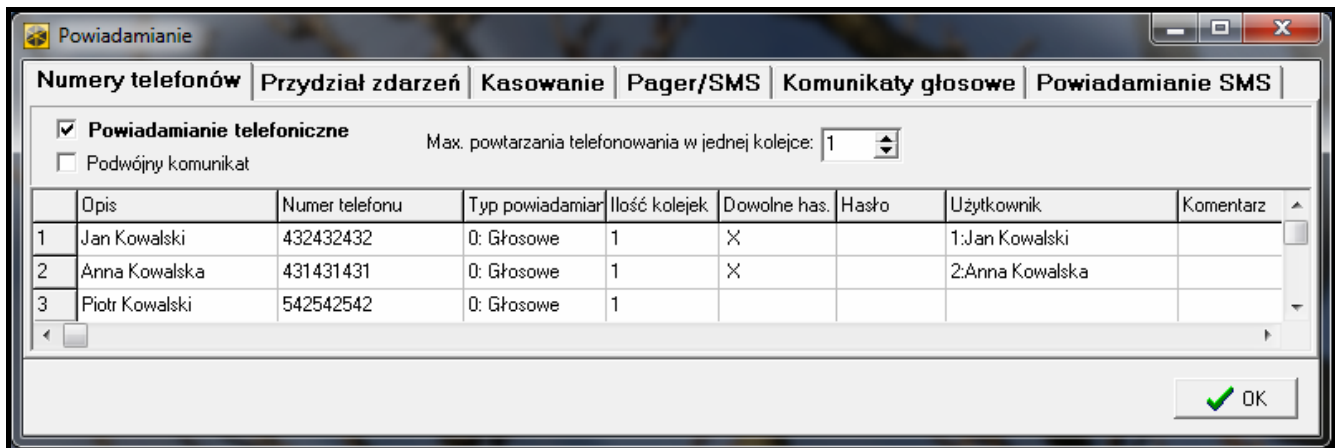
Powiadamianie

Numery telefonów | Przydział zdarzeń | Kasowanie | Pager/SMS | Komunikaty głosowe | Powiadamianie SMS

☑ Powiadamianie telefoniczne
☐ Podwójny komunikat

Max. powtarzania telefonowania w jednej kolejce: 1

| | Opis | Numer telefonu | Typ powiadamiar | Ilość kolejek | Dowolne has. | Hasło | Użytkownik | Komentarz |
|---|---|---|---|---|---|---|---|---|
| 1 | Jan Kowalski | 432432432 | 0: Głosowe | 1 | X | | 1:Jan Kowalski | |
| 2 | Anna Kowalska | 431431431 | 0: Głosowe | 1 | X | | 2:Anna Kowalska | |
| 3 | Piotr Kowalski | 542542542 | 0: Głosowe | 1 | | | | |

OK